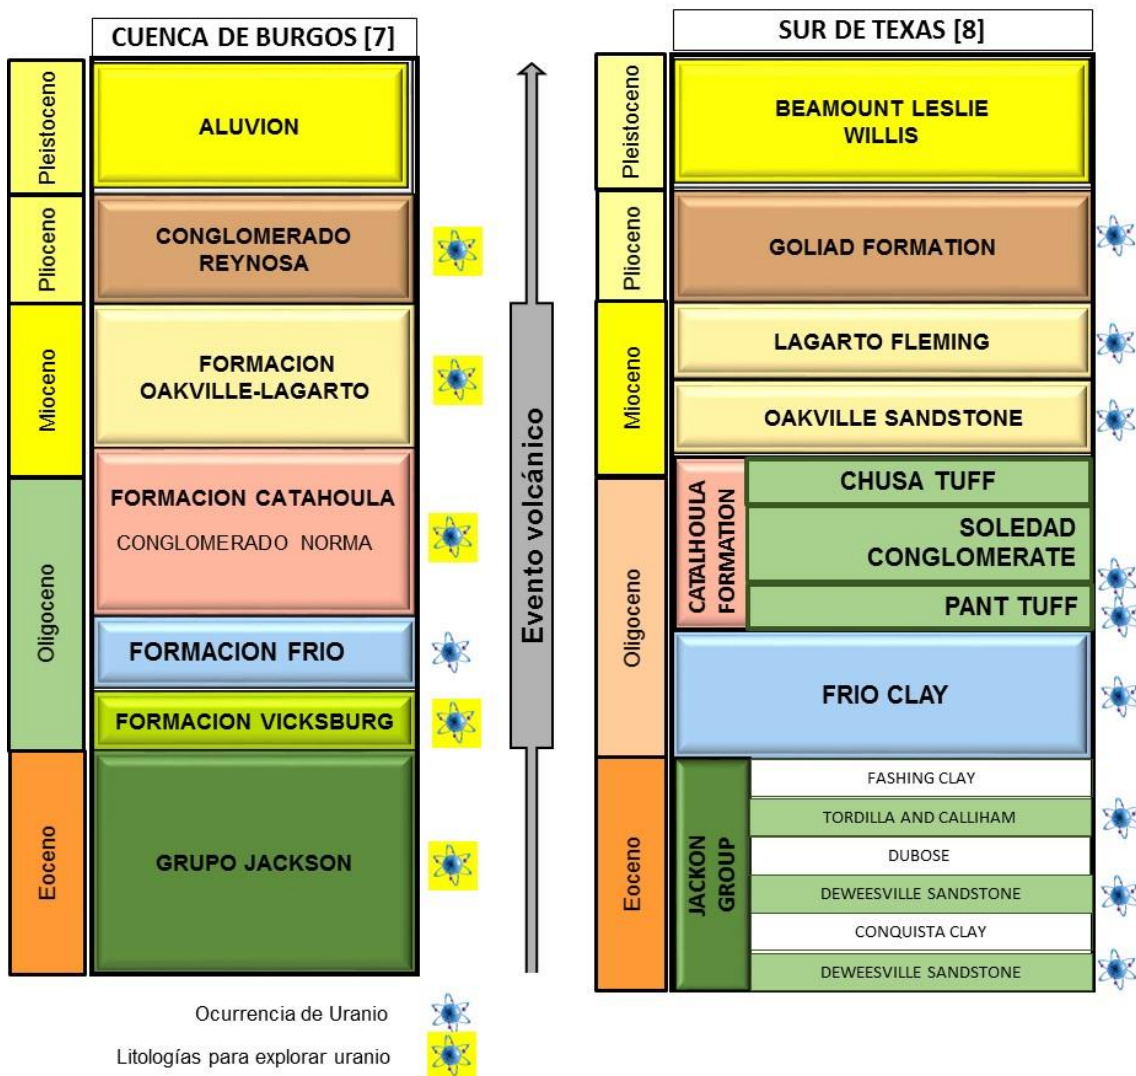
CUENCA DE BURGOS [7]

Pleistoceno
ALUVION

Plioceno
CONGLOMERADO REYNOSA

Mioceno
FORMACION OAKVILLE-LAGARTO

Oligoceno
FORMACION CATAHOULA
CONGLOMERADO NORMA

FORMACION FRIO

FORMACION VICKSBURG

Eoceno
GRUPO JACKSON

Evento volcánico

SUR DE TEXAS [8]

Pleistoceno
BEAMOUNT LESLIE WILLIS

Plioceno
GOLIAD FORMATION

Mioceno
LAGARTO FLEMING

OAKVILLE SANDSTONE

Oligoceno
CATALHOULA FORMATION
CHUSA TUFF
SOLEDAD CONGLOMERATE
PANT TUFF

FRIO CLAY

Eoceno
JACKON GROUP
FASHING CLAY
TORDILLA AND CALLIHAM
DUBOSE
DEWEESVILLE SANDSTONE
CONQUISTA CLAY
DEWEESVILLE SANDSTONE

Ocurrencia de Uranio
Litologías para explorar uranio